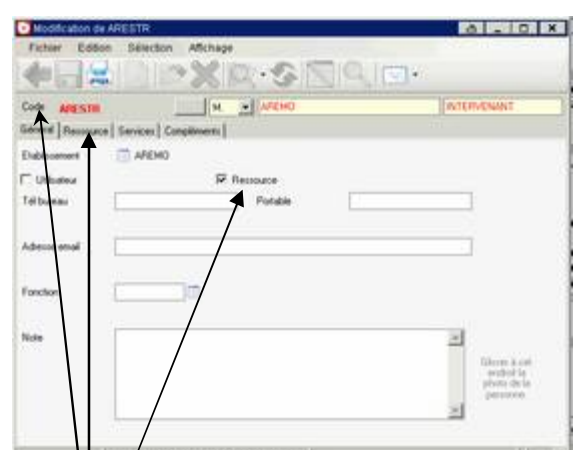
Modification de ARESTR

Fichier Edition Sélection Affichage

Code ARESTR M. AREMO INTERVENANT

Général Ressource Services Compléments

Etablissement AREMO

Utilisateur Ressource

Tél bureau Portable

Adresse email

Fonction

Note

Glisser à cet endroit la photo de la personne